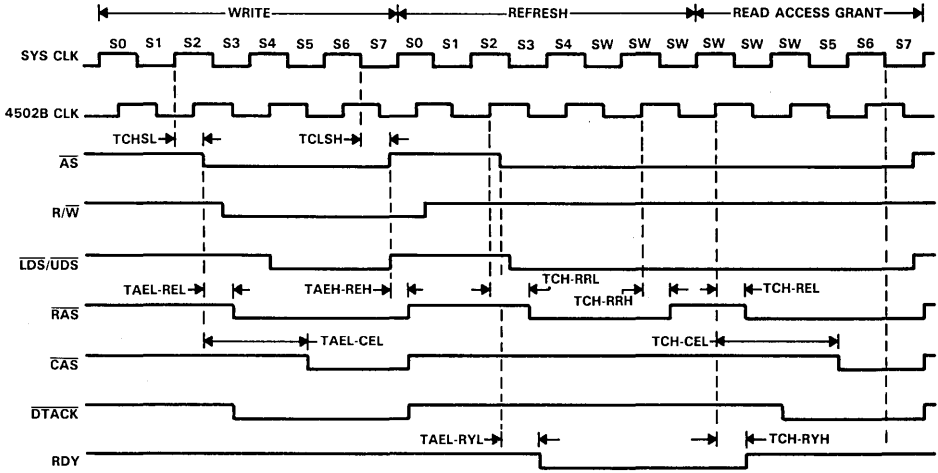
WRITE
REFRESH
READ ACCESS GRANT
SYS CLK
S0 S1 S2 S3 S4 S5 S6 S7 S0 S1 S2 S3 S4 SW SW SW SW SW SW S5 S6 S7
4502B CLK
TCHSL
TCLSH
$\overline{AS}$
$R/\overline{W}$
$\overline{LDS}/\overline{UDS}$
TCH-RRL
TAEL-REL
TAEH-REH
TCH-RRH
TCH-REL
$\overline{RAS}$
TAEL-CEL
TCH-CEL
$\overline{CAS}$
$\overline{DTACK}$
TAEL-RYL
TCH-RYH
RDY